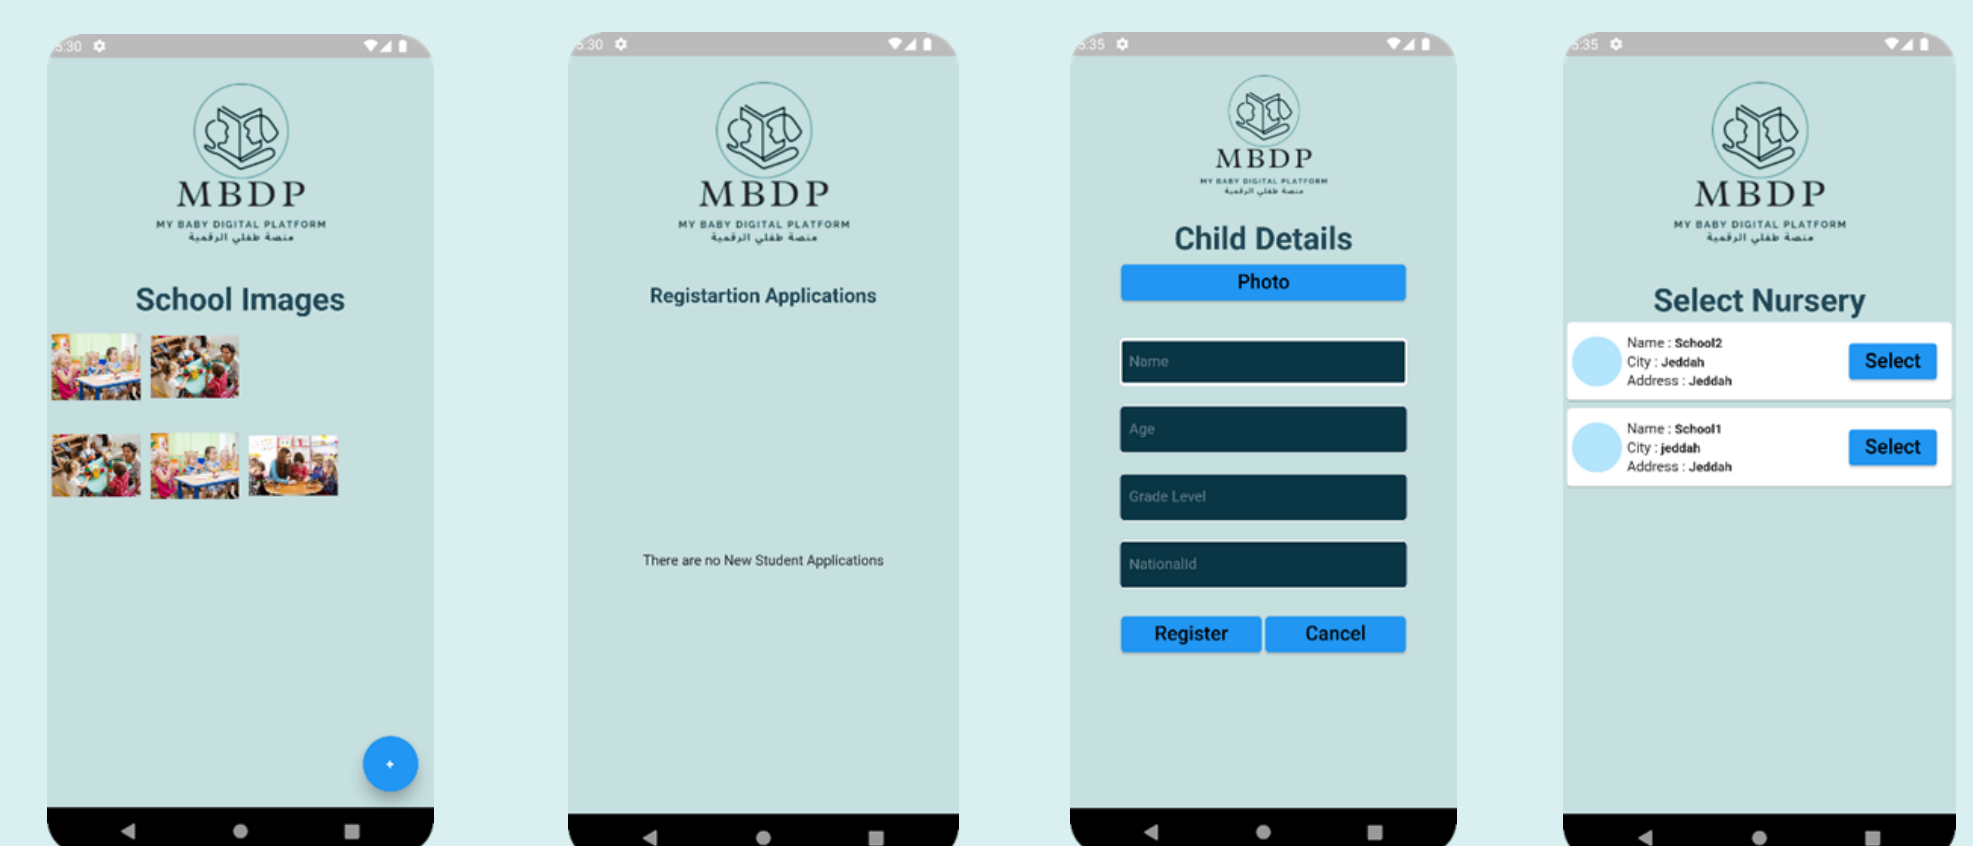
5:30

MBDP
MY BABY DIGITAL PLATFORM
منصة طفلي الرقمية

School Images

+

5:30

MBDP
MY BABY DIGITAL PLATFORM
منصة طفلي الرقمية

Registartion Applications

There are no New Student Applications

5:35

MBDP
MY BABY DIGITAL PLATFORM
منصة طفلي الرقمية

Child Details

Photo

Name

Age

Grade Level

NationalId

Register

Cancel

5:35

MBDP
MY BABY DIGITAL PLATFORM
منصة طفلي الرقمية

Select Nursery

Name : School2
City : Jeddah
Address : Jeddah

Select

Name : School1
City : jeddah
Address : Jeddah

Select